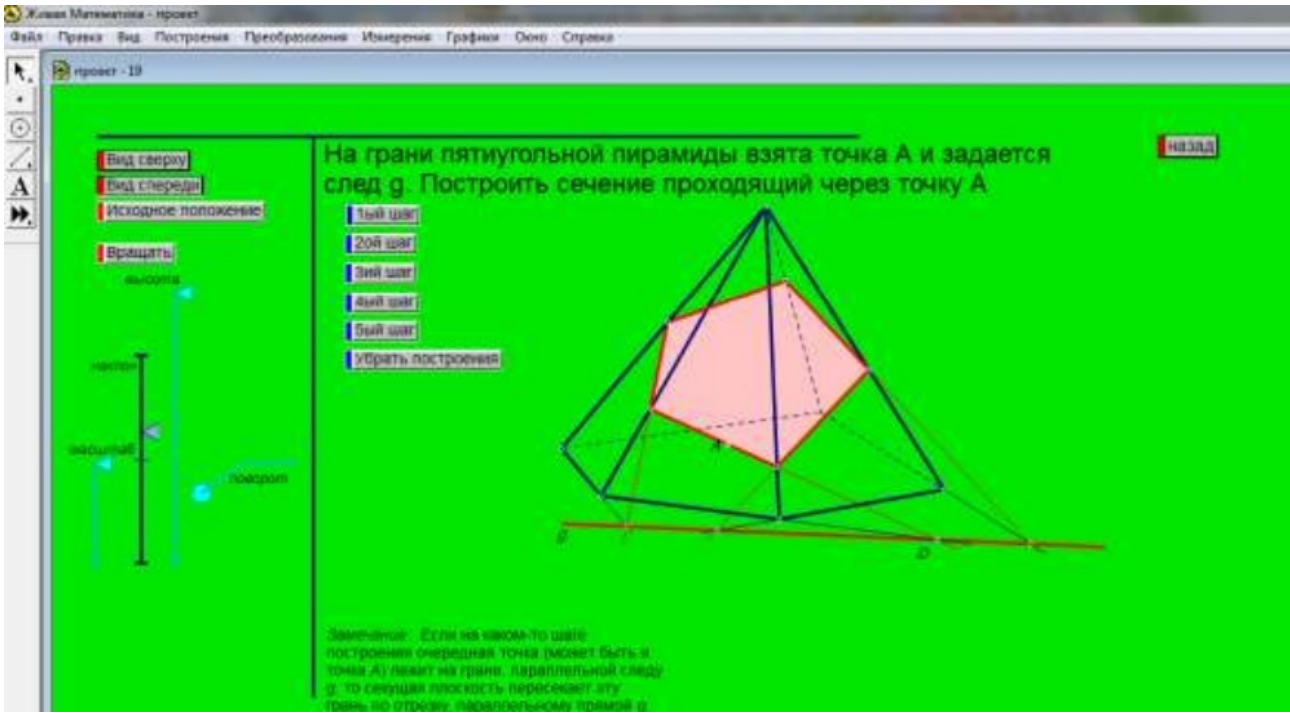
Живая Математика - проект

Файл Правка Вид Построения Преобразования Измерения Графики Окно Справка

проект - 19

Вид сверху
Вид спереди
Исходное положение
Вращать

высота
наклон
масштаб
поворот

На грани пятиугольной пирамиды взята точка А и задается след g. Построить сечение проходящий через точку А

назад

1ый шаг
2ой шаг
3ий шаг
4ый шаг
5ый шаг
Убрать построения

A
g
D
C

Замечание: Если на каком-то шаге построения очередная точка (может быть и точка А) лежит на грани, параллельной следу g, то секущая плоскость пересекает эту грань по отрезку, параллельному прямой g.